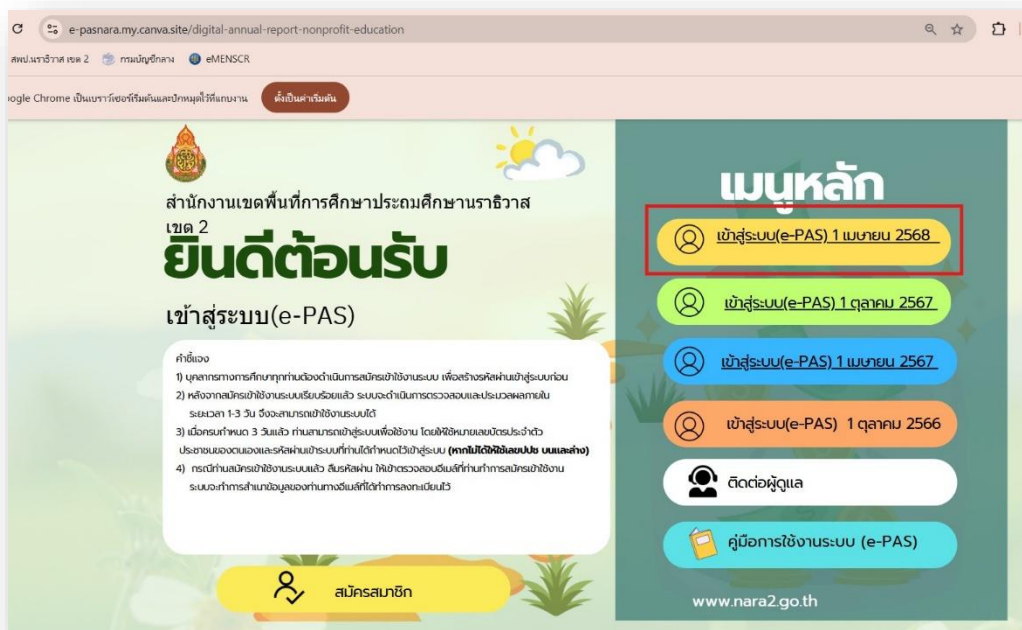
e-pasnara.my.canva.site/digital-annual-report-nonprofit-education

สพป.นราธิวาส เขต 2 กรมบัญชีกลาง eMENSCR

oogle Chrome เป็นเบราว์เซอร์เริ่มต้นและปักหมุดไว้ที่แถบงาน ตั้งเป็นค่าเริ่มต้น

สำนักงานเขตพื้นที่การศึกษาประถมศึกษานราธิวาส เขต 2

ยินดีต้อนรับ

เข้าสู่ระบบ(e-PAS)

คำชี้แจง
1) บุคลากรทางการศึกษาทุกท่านต้องดำเนินการสมัครเข้าใช้งานระบบ เพื่อสร้างรหัสผ่านเข้าสู่ระบบก่อน
2) หลังจากสมัครเข้าใช้งานระบบเรียบร้อยแล้ว ระบบจะดำเนินการตรวจสอบและประมวลผลภายในระยะเวลา 1-3 วัน จึงจะสามารถเข้าใช้งานระบบได้
3) เมื่อครบกำหนด 3 วันแล้ว ท่านสามารถเข้าสู่ระบบเพื่อใช้งาน โดยให้ใช้หมายเลขบัตรประจำตัวประชาชนของตนเองและรหัสผ่านเข้าระบบที่ท่านได้กำหนดไว้เข้าสู่ระบบ (หากไม่ได้ให้ใช้เลขปชช บนและล่าง)
4) กรณีท่านสมัครเข้าใช้งานระบบแล้ว ลืมรหัสผ่าน ให้เข้าตรวจสอบอีเมล์ที่ท่านทำการสมัครเข้าใช้งาน ระบบจะทำการส่งข้อมูลของท่านทางอีเมล์ที่ได้ทำการลงทะเบียนไว้

สมัครสมาชิก

เมนูหลัก

เข้าสู่ระบบ(e-PAS) 1 เมษายน 2568

เข้าสู่ระบบ(e-PAS) 1 ตุลาคม 2567

เข้าสู่ระบบ(e-PAS) 1 เมษายน 2567

เข้าสู่ระบบ(e-PAS) 1 ตุลาคม 2566

ติดต่อผู้ดูแล

คู่มือการใช้งานระบบ (e-PAS)

www.nara2.go.th